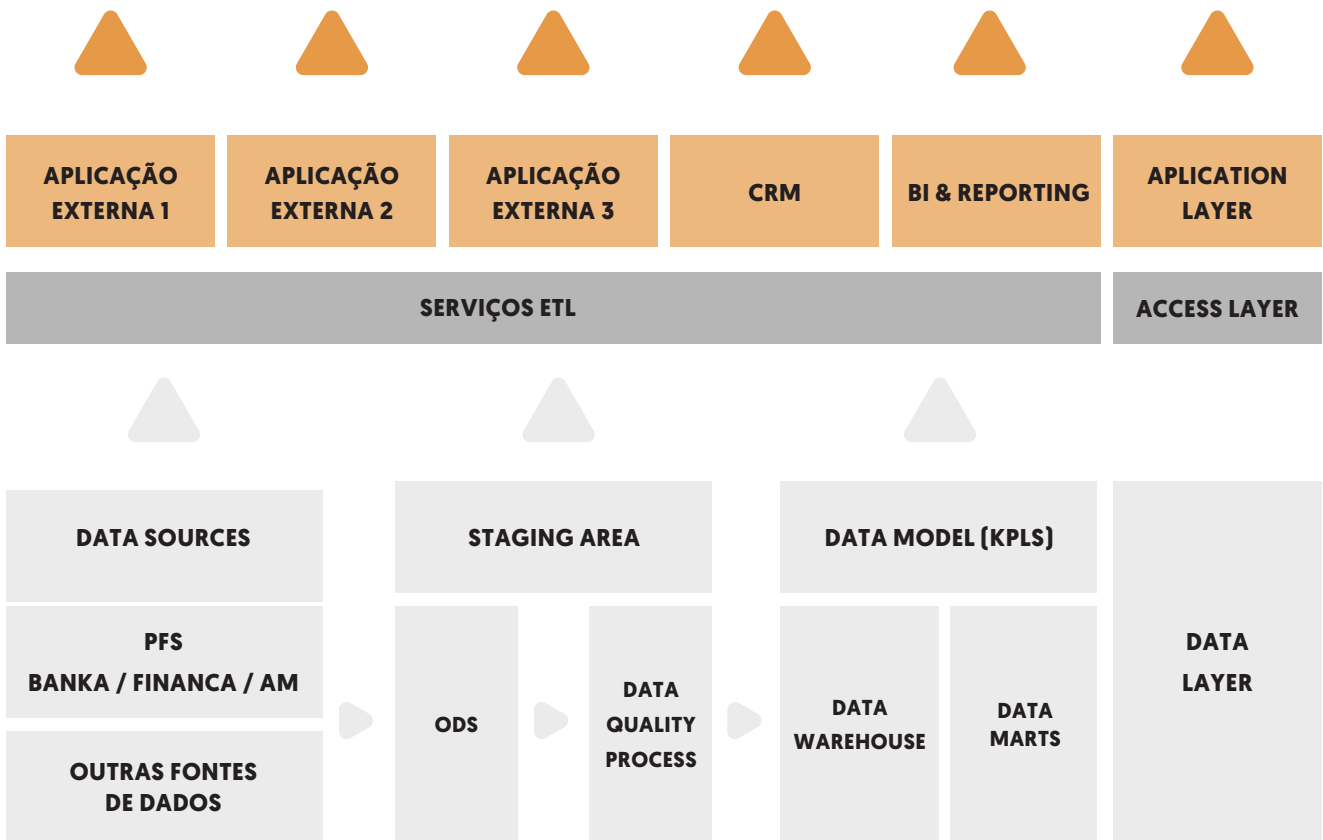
APLICAÇÃO EXTERNA 1

APLICAÇÃO EXTERNA 2

APLICAÇÃO EXTERNA 3

CRM

BI & REPORTING

APLICATION LAYER

SERVIÇOS ETL

ACCESS LAYER

DATA SOURCES

PFS
BANKA / FINANCA / AM

OUTRAS FONTES DE DADOS

STAGING AREA

ODS

DATA QUALITY PROCESS

DATA MODEL (KPLS)

DATA WAREHOUSE

DATA MARTS

DATA LAYER